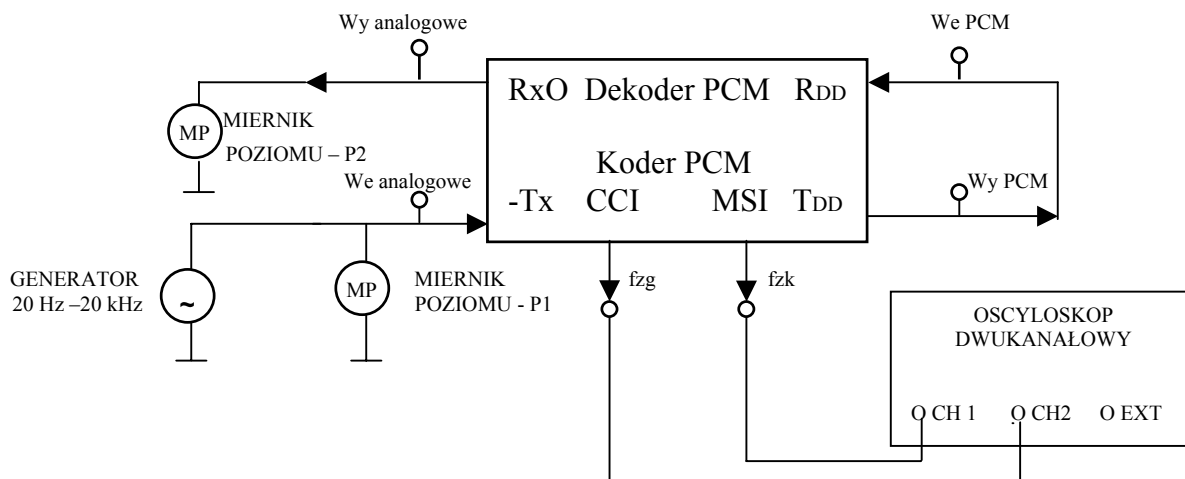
Wy analogowe

We PCM

RxO Dekoder PCM $R_{DD}$

MP MIERNIK POZIOMU – P2

Koder PCM

We analogowe

-Tx CCI MSI $T_{DD}$

Wy PCM

GENERATOR 20 Hz –20 kHz

~

MP

MIERNIK POZIOMU - P1

fzg

fzk

OSCYLOSKOP DWUKANAŁOWY

O CH 1 O CH2 O EXT